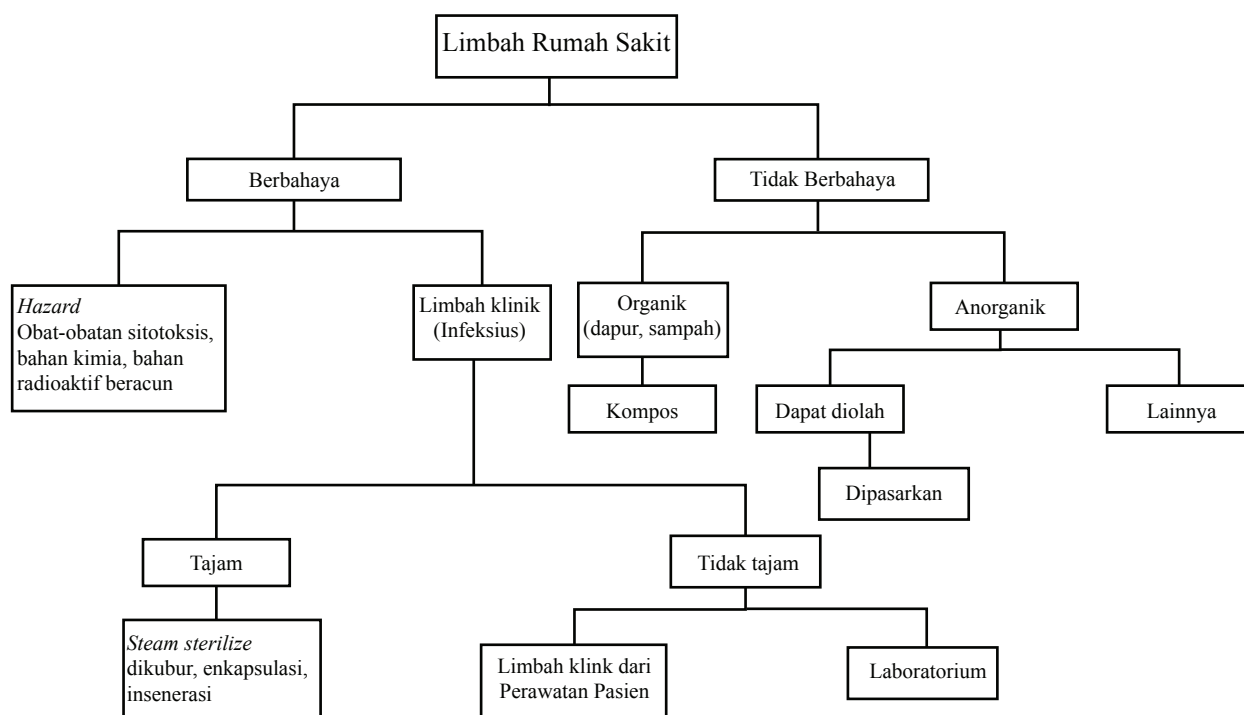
Limbah Rumah Sakit

Berbahaya

Tidak Berbahaya

Hazard
Obat-obatan sitotoksis, bahan kimia, bahan radioaktif beracun

Limbah klinik (Infeksius)

Organik (dapur, sampah)

Anorganik

Kompos

Dapat diolah

Lainnya

Dipasarkan

Tajam

Tidak tajam

Steam sterilize
dikubur, enkapsulasi, insenerasi

Limbah klink dari Perawatan Pasien

Laboratorium